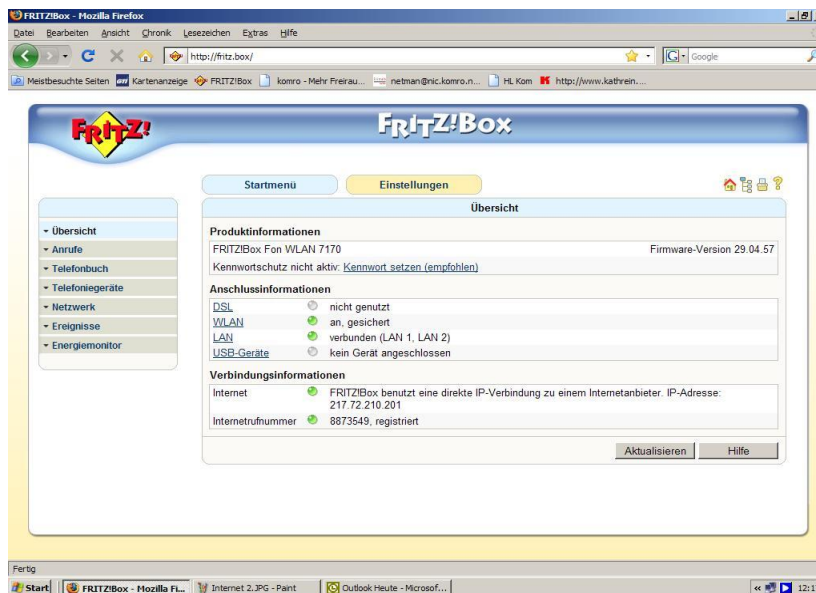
FRITZ!Box - Mozilla Firefox

Datei Bearbeiten Ansicht Chronik Lesezeichen Extras Hilfe

http://fritz.box/

Google

Meistbesuchte Seiten Kartenanzeige FRITZ!Box komro - Mehr Freirau... netman@nic.komro.n... HL Kom http://www.kathrein...

FRITZ!

FRITZ!Box

Startmenü Einstellungen

Übersicht
Anrufe
Telefonbuch
Telefoniegeräte
Netzwerk
Ereignisse
Energiemonitor

Übersicht

Produktinformationen

FRITZ!Box Fon WLAN 7170 Firmware-Version 29.04.57

Kennwortschutz nicht aktiv: Kennwort setzen (empfohlen)

Anschlussinformationen

| DSL | nicht genutzt |
|---|---|
| WLAN | an, gesichert |
| LAN | verbunden (LAN 1, LAN 2) |
| USB-Geräte | kein Gerät angeschlossen |

Verbindungsinformationen

| Internet | FRITZ!Box benutzt eine direkte IP-Verbindung zu einem Internetanbieter. IP-Adresse: 217.72.210.201 |
|---|---|
| Internetrufnummer | 8873549, registriert |

Aktualisieren Hilfe

Fertig

Start FRITZ!Box - Mozilla Fi... Internet 2.JPG - Paint Outlook Heute - Microsof... 12:1